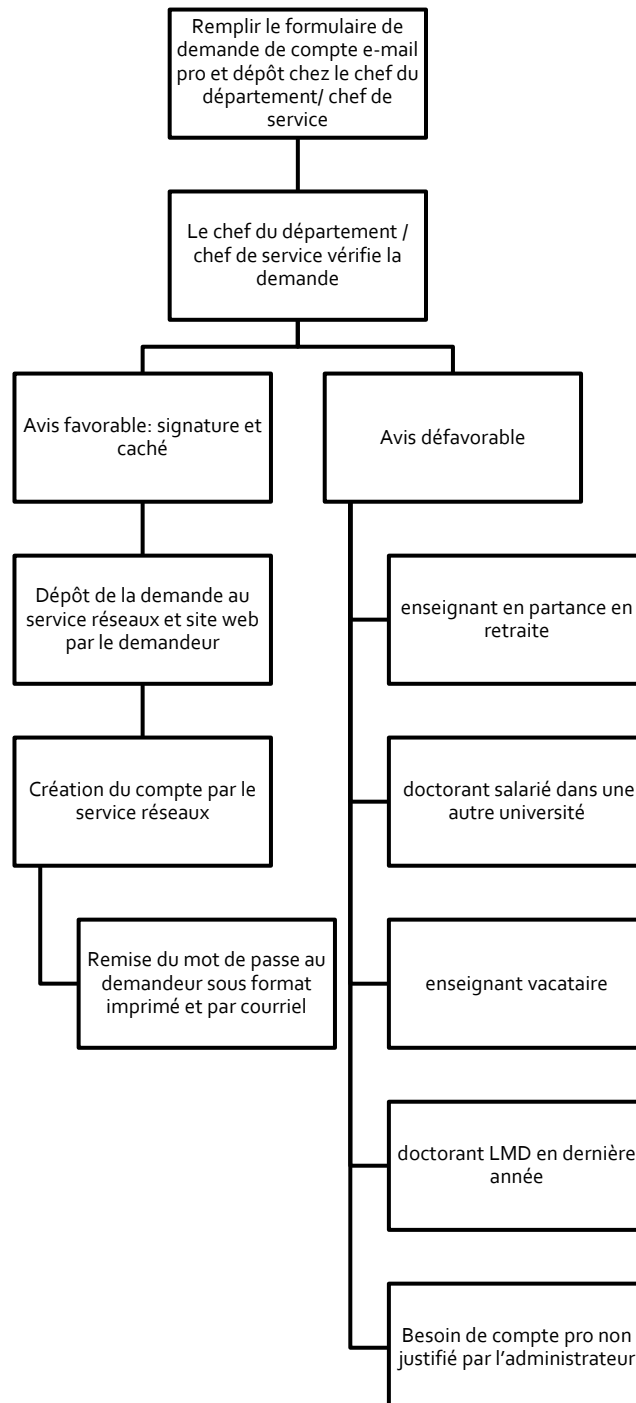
Remplir le formulaire de demande de compte e-mail pro et dépôt chez le chef du département/ chef de service

Le chef du département / chef de service vérifie la demande

Avis favorable: signature et caché

Avis défavorable

Dépôt de la demande au service réseaux et site web par le demandeur

Création du compte par le service réseaux

Remise du mot de passe au demandeur sous format imprimé et par courriel

enseignant en partance en retraite

doctorant salarié dans une autre université

enseignant vacataire

doctorant LMD en dernière année

Besoin de compte pro non justifié par l'administrateur